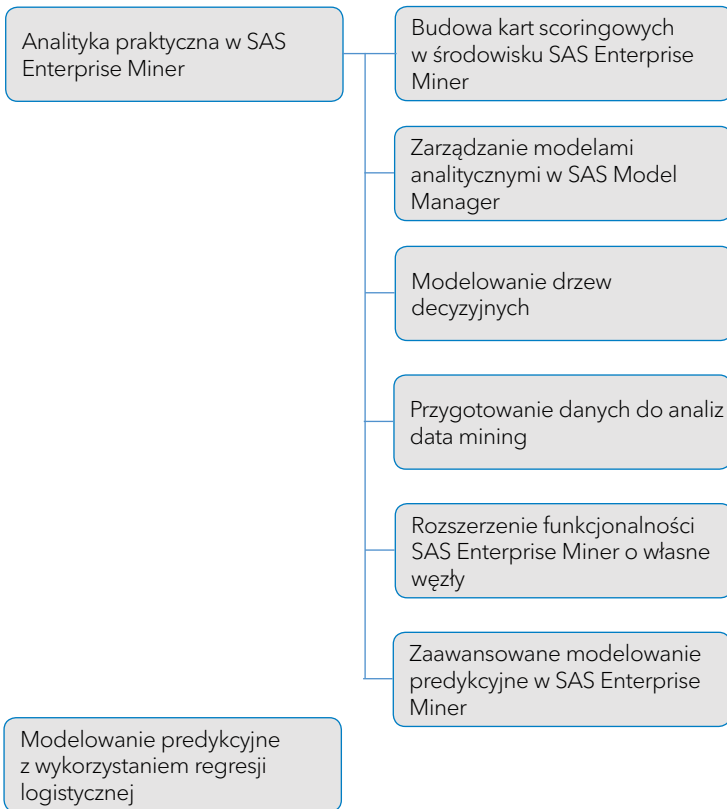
Analityka praktyczna w SAS Enterprise Miner

Budowa kart scoringowych w środowisku SAS Enterprise Miner

Zarządzanie modelami analitycznymi w SAS Model Manager

Modelowanie drzew decyzyjnych

Przygotowanie danych do analiz data mining

Rozszerzenie funkcjonalności SAS Enterprise Miner o własne węzły

Zaawansowane modelowanie predykcyjne w SAS Enterprise Miner

Modelowanie predykcyjne z wykorzystaniem regresji logistycznej